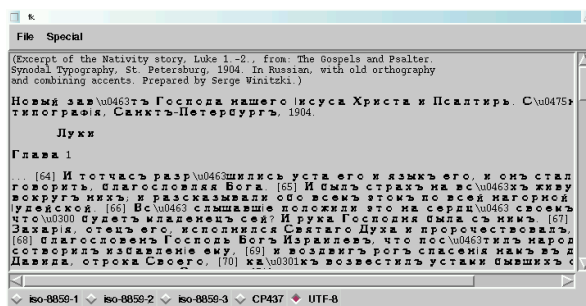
tk

File Special

(Excerpt of the Nativity story, Luke 1.-2., from: The Gospels and Psalter. Synodal Typography, St. Petersburg, 1904. In Russian, with old orthography and combining accents. Prepared by Serge Winitzki.)

Новый зав\u0463тъ Господа нашего Iисуса Христа и Псалтирь. С\u0475 типографiя, Санктъ-Петербургъ, 1904.

Луки

Глава 1

... [64] И тотчасъ разр\u0463шились уста его и языкъ его, и онъ стал говорить, благословляя Бога. [65] И былъ страхъ на вс\u0463хъ живу вокругъ нихъ; и разсказывали обо всемъ этомъ по всей нагорной iудейской. [66] Вс\u0463 слышавшiе положили это на сердц\u0463 своемъ что\u0300 будетъ младенецъ сей? И рука Господня была съ нимъ. [67] Захарiя, отецъ его, исполнился Святаго Духа и пророчествовалъ, [68] благословенъ Господь Богъ Израилевъ, что пос\u0463тилъ народ сотворилъ избавленiе ему, [69] и воздвигъ рогъ спасенiя намъ въ д Давида, отрока Своего, [70] ка\u0301къ возв\u0463стилъ устами бывшихъ

◇ iso-8859-1 ◇ iso-8859-2 ◇ iso-8859-3 ◇ CP437 ◆ UTF-8